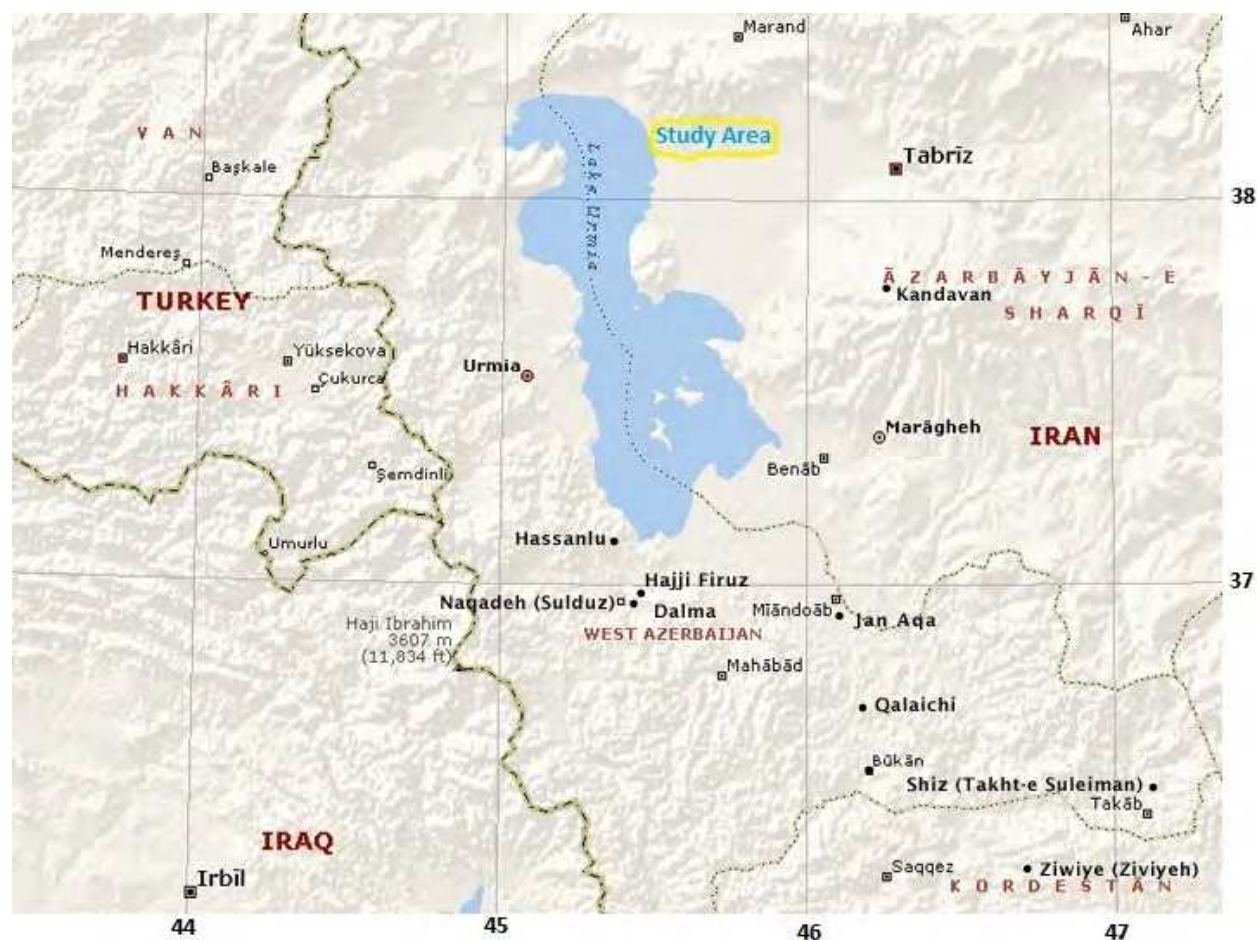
Marand
Ahar
VAN
Başkale
Study Area
Lake Urmia
Tabrīz
38
Menderes
TURKEY
ĀZARBĀYJĀN-E SHARQĪ
Kandavan
Hakkâri
Yüksekova
Urmia
HAKKĀRI
Çukurca
Marāgheh
IRAN
Benāb
Şemdinli
Hassanlu
Umurlu
Hajji Firuz
37
Naqadeh (Sulduz)
Dalma
Miāndoāb
Jan Aqa
WEST AZERBAIJAN
Haji Ibrahim 3607 m (11,834 ft)
Mahābād
Qalaichi
Būkān
Shiz (Takht-e Suleiman)
Takāb
IRAQ
Irbil
Saqqez
Ziwiye (Ziviyeh)
KORDESTAN
44
45
46
47